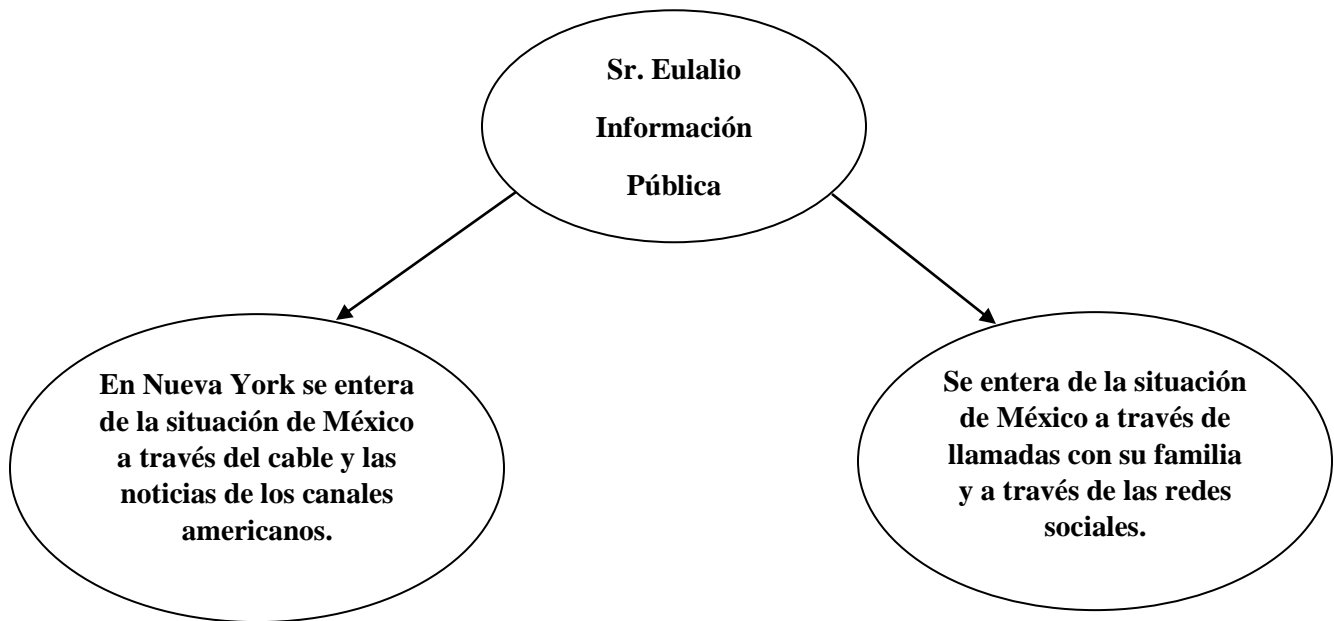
Sr. Eulalio

Información

Pública

En Nueva York se entera de la situación de México a través del cable y las noticias de los canales americanos.

Se entera de la situación de México a través de llamadas con su familia y a través de las redes sociales.